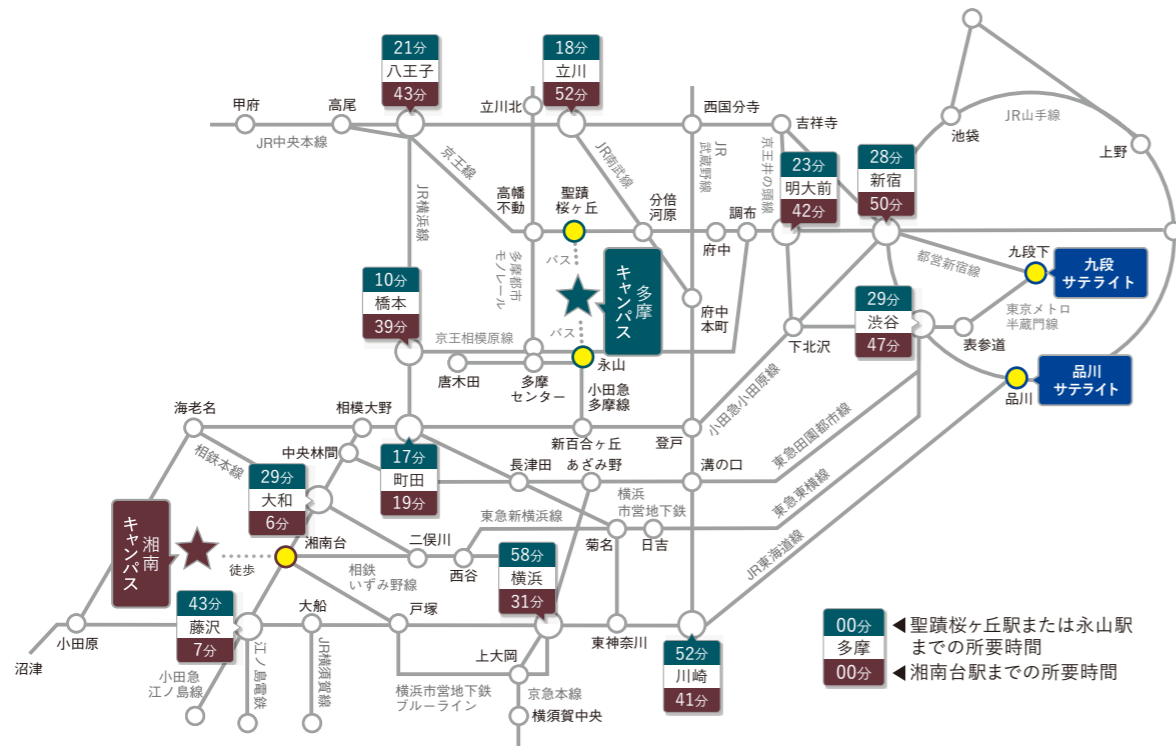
21分
八王子
43分

18分
立川
52分

甲府
高尾
JR中央本線
立川北
西国分寺
吉祥寺
JR山手線
池袋
上野
京王線
JR南武線
JR武蔵野線
京王井の頭線
23分
明大前
42分
28分
新宿
50分
JR横浜線
高幡不動
聖蹟桜ヶ丘
分倍河原
調布
府中
多摩都市モノレール
バス
多摩キャンパス
都営新宿線
九段下
九段サテライト
10分
橋本
39分
府中本町
29分
渋谷
47分
東京メトロ半蔵門線
京王相模原線
バス
下北沢
表参道
永山
唐木田
多摩センター
小田急多摩線
品川
品川サテライト
海老名
相模大野
小田急小田原線
東急田園都市線
新百合ヶ丘
登戸
相鉄本線
中央林間
17分
町田
19分
長津田
あざみ野
溝の口
東急東横線
29分
大和
6分
横浜市営地下鉄
湘南キャンパス
東急新横浜線
日吉
湘南台
二俣川
菊名
JR東海道線
徒歩
相鉄いずみ野線
西谷
58分
横浜
31分
43分
藤沢
7分
大船
戸塚
小田原
東神奈川
00分
多摩
00分
◀聖蹟桜ヶ丘駅または永山駅までの所要時間
◀湘南台駅までの所要時間
沼津
上大岡
52分
川崎
41分
小田急江ノ島線
江ノ島電鉄
JR横須賀線
横浜市営地下鉄ブルーライン
京急本線
横須賀中央